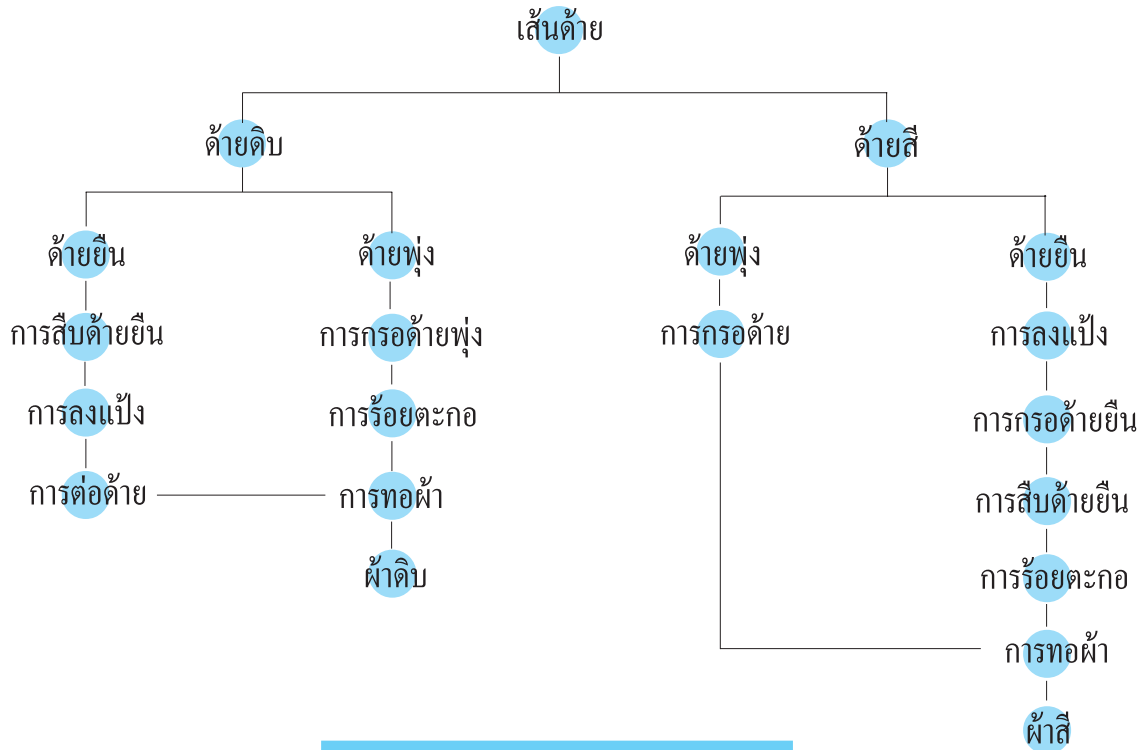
เส้นด้าย

ด้ายดิบ

ด้ายยืน
การสืบด้ายยืน
การลงแป้ง
การต่อด้าย

ด้ายพุ่ง
การกรอด้ายพุ่ง
การร้อยตะกอ
การทอผ้า
ผ้าดิบ

ด้ายสี

ด้ายพุ่ง
การกรอด้าย

ด้ายยืน
การลงแป้ง
การกรอด้ายยืน
การสืบด้ายยืน
การร้อยตะกอ
การทอผ้า
ผ้าสี